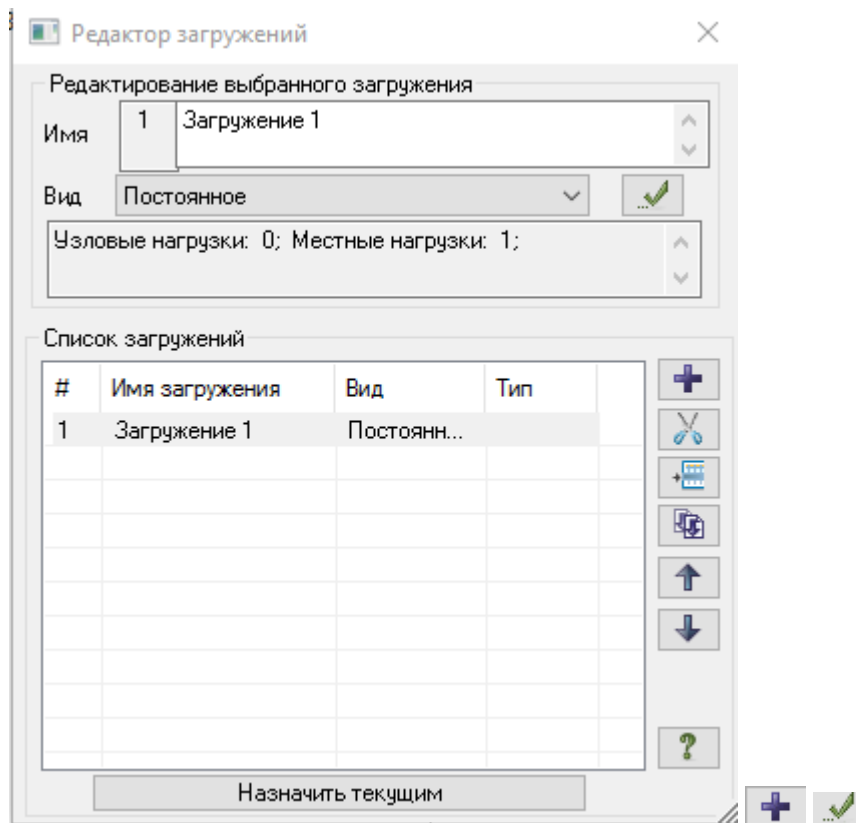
Редактор загружений

Редактирование выбранного загружения

Имя 1 Загружение 1

Вид Постоянное

Узловые нагрузки: 0; Местные нагрузки: 1;

Список загружений

| # | Имя загружения | Вид | Тип |
|---|---|---|---|
| 1 | Загружение 1 | Постоянн... | |

?

Назначить текущим